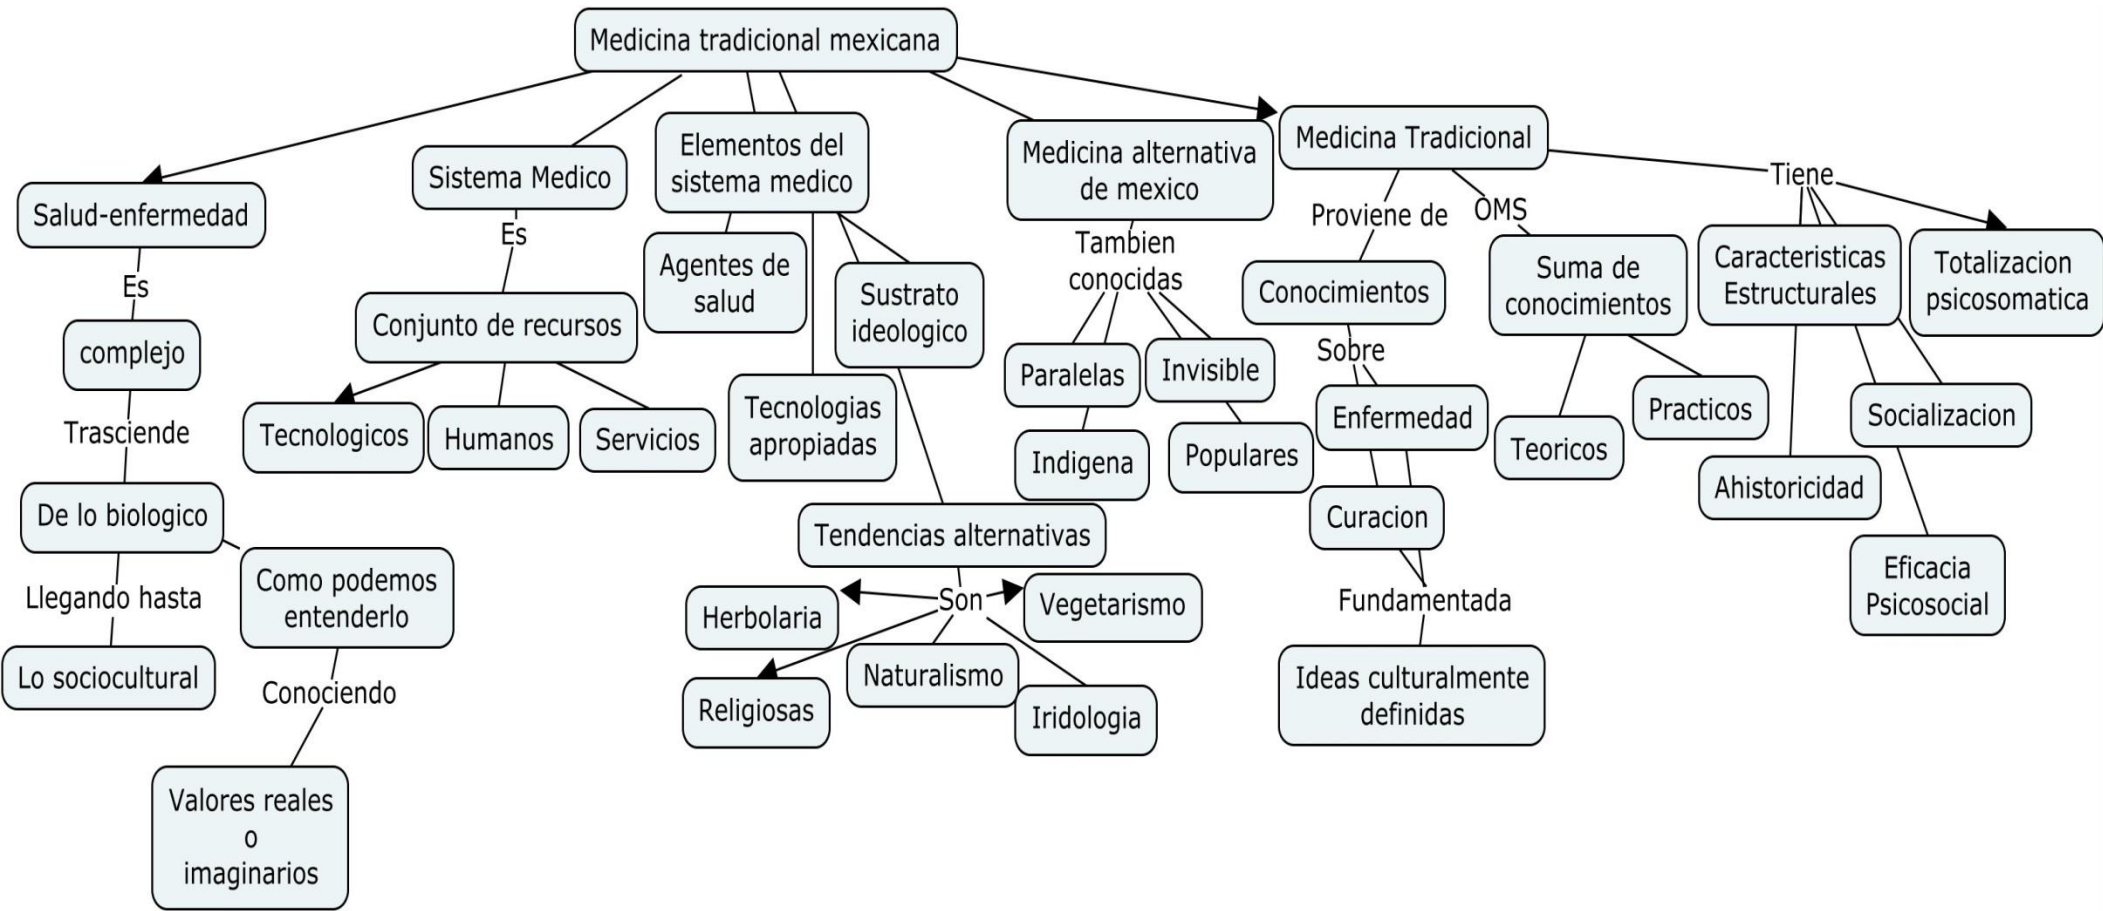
Medicina tradicional mexicana

Salud-enfermedad
Es
complejo
Trasciende
De lo biologico
Llegando hasta
Lo sociocultural
Como podemos entenderlo
Conociendo
Valores reales o imaginarios

Sistema Medico
Es
Conjunto de recursos
Tecnologicos
Humanos
Servicios

Elementos del sistema medico
Agentes de salud
Tecnologias apropiadas
Sustrato ideologico
Tendencias alternativas
Son
Herbolaria
Vegetarismo
Religiosas
Naturalismo
Iridologia

Medicina alternativa de mexico
Tambien conocidas
Paralelas
Invisible
Indigena
Populares

Medicina Tradicional
Proviene de
Conocimientos
Sobre
Enfermedad
Curacion
Fundamentada
Ideas culturalmente definidas
OMS
Suma de conocimientos
Teoricos
Practicos
Tiene
Caracteristicas Estructurales
Ahistoricidad
Socializacion
Eficacia Psicosocial
Totalizacion psicosomatica